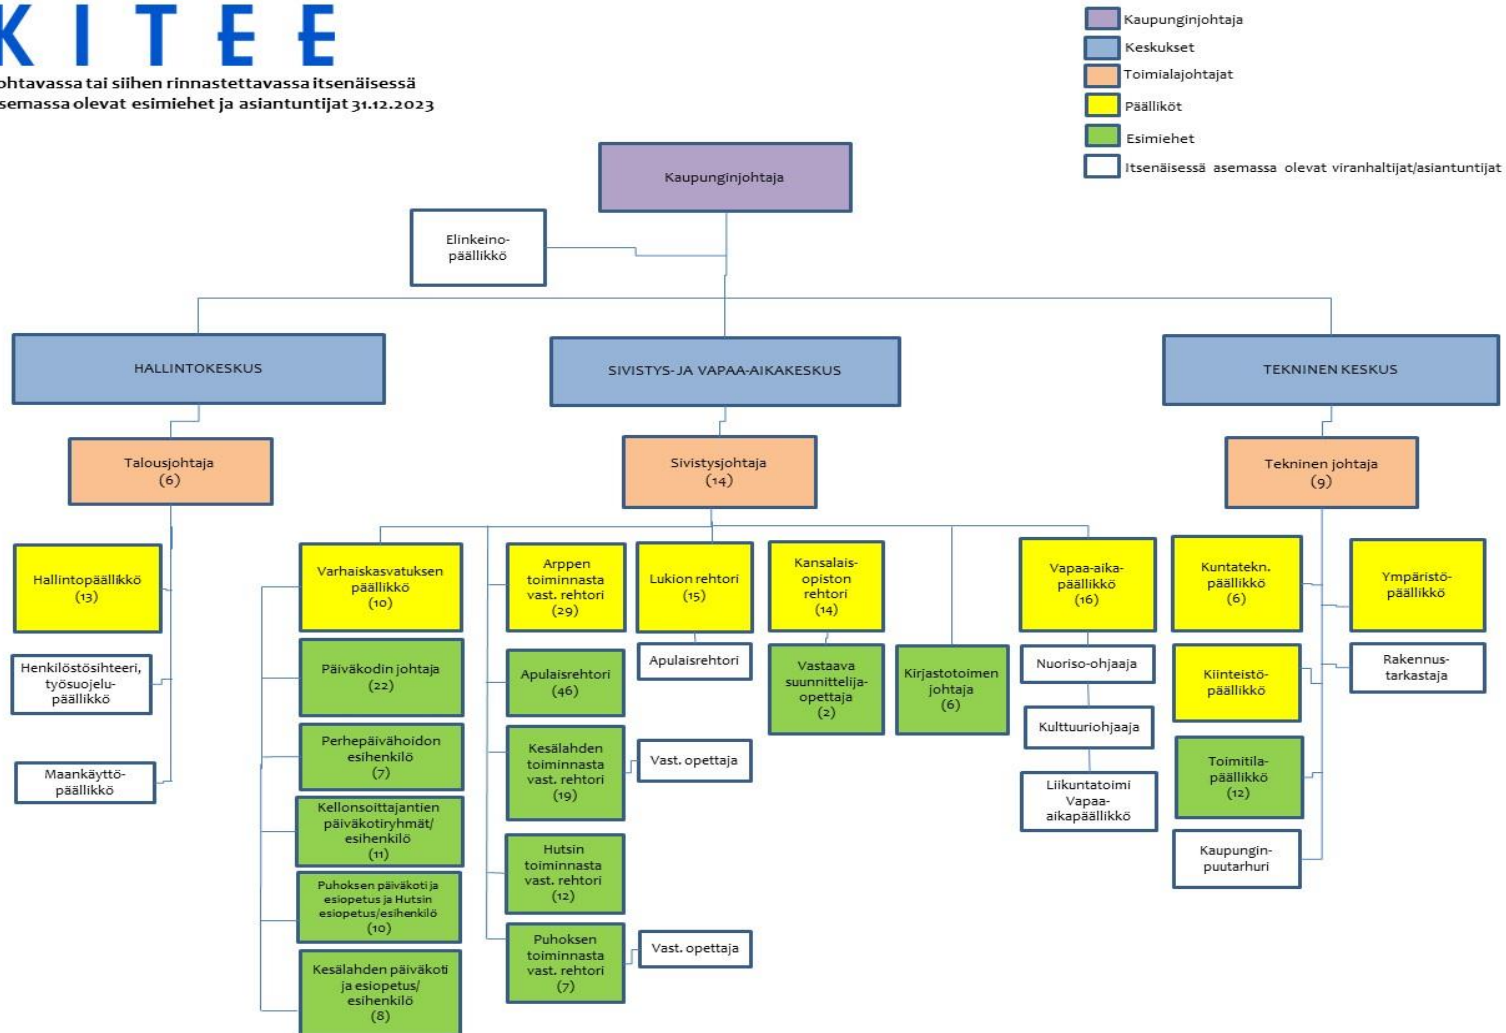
KITEE

ohtavassa tai siihen rinnastettavassa itsenäisessä asemassa olevat esimiehet ja asiantuntijat 31.12.2023

Kaupunginjohtaja
Keskukset
Toimialajohtajat
Päälliköt
Esimiehet
Itsenäisessä asemassa olevat viranhaltijat/asiantuntijat

Kaupunginjohtaja

Elinkeinopäällikkö

HALLINTOKESKUS

SIVISTYS- JA VAPAA-AIKAKESKUS

TEKNINEN KESKUS

Talousjohtaja (6)

Sivistysjohtaja (14)

Tekninen johtaja (9)

Hallintopäällikkö (13)

Henkilöstösihteeri, työsuojelupäällikkö

Maankäyttöpäällikkö

Varhaiskasvatuksen päällikkö (10)

Päiväkodin johtaja (22)

Perhepäivähoidon esihenkilö (7)

Kellonsoittajantien päiväkotiryhmät/ esihenkilö (11)

Puhoksen päiväkoti ja esiopetus ja Hutsin esiopetus/esihenkilö (10)

Kesälahden päiväkoti ja esiopetus/ esihenkilö (8)

Arppen toiminnasta vast. rehtori (29)

Apulaisrehtori (46)

Kesälahden toiminnasta vast. rehtori (19)

Hutsin toiminnasta vast. rehtori (12)

Puhoksen toiminnasta vast. rehtori (7)

Lukion rehtori (15)

Apulaisrehtori

Vast. opettaja

Vast. opettaja

Kansalaisopiston rehtori (14)

Vastaava suunnittelijaopettaja (2)

Kirjastotoimen johtaja (6)

Vapaa-aikapäällikkö (16)

Nuoriso-ohjaaja

Kulttuuriohjaaja

Liikuntatoimi Vapaa-aikapäällikkö

Kuntatekn. päällikkö (6)

Kiinteistöpäällikkö

Toimitilapäällikkö (12)

Kaupunginpuutarhuri

Ympäristöpäällikkö

Rakennustarkastaja